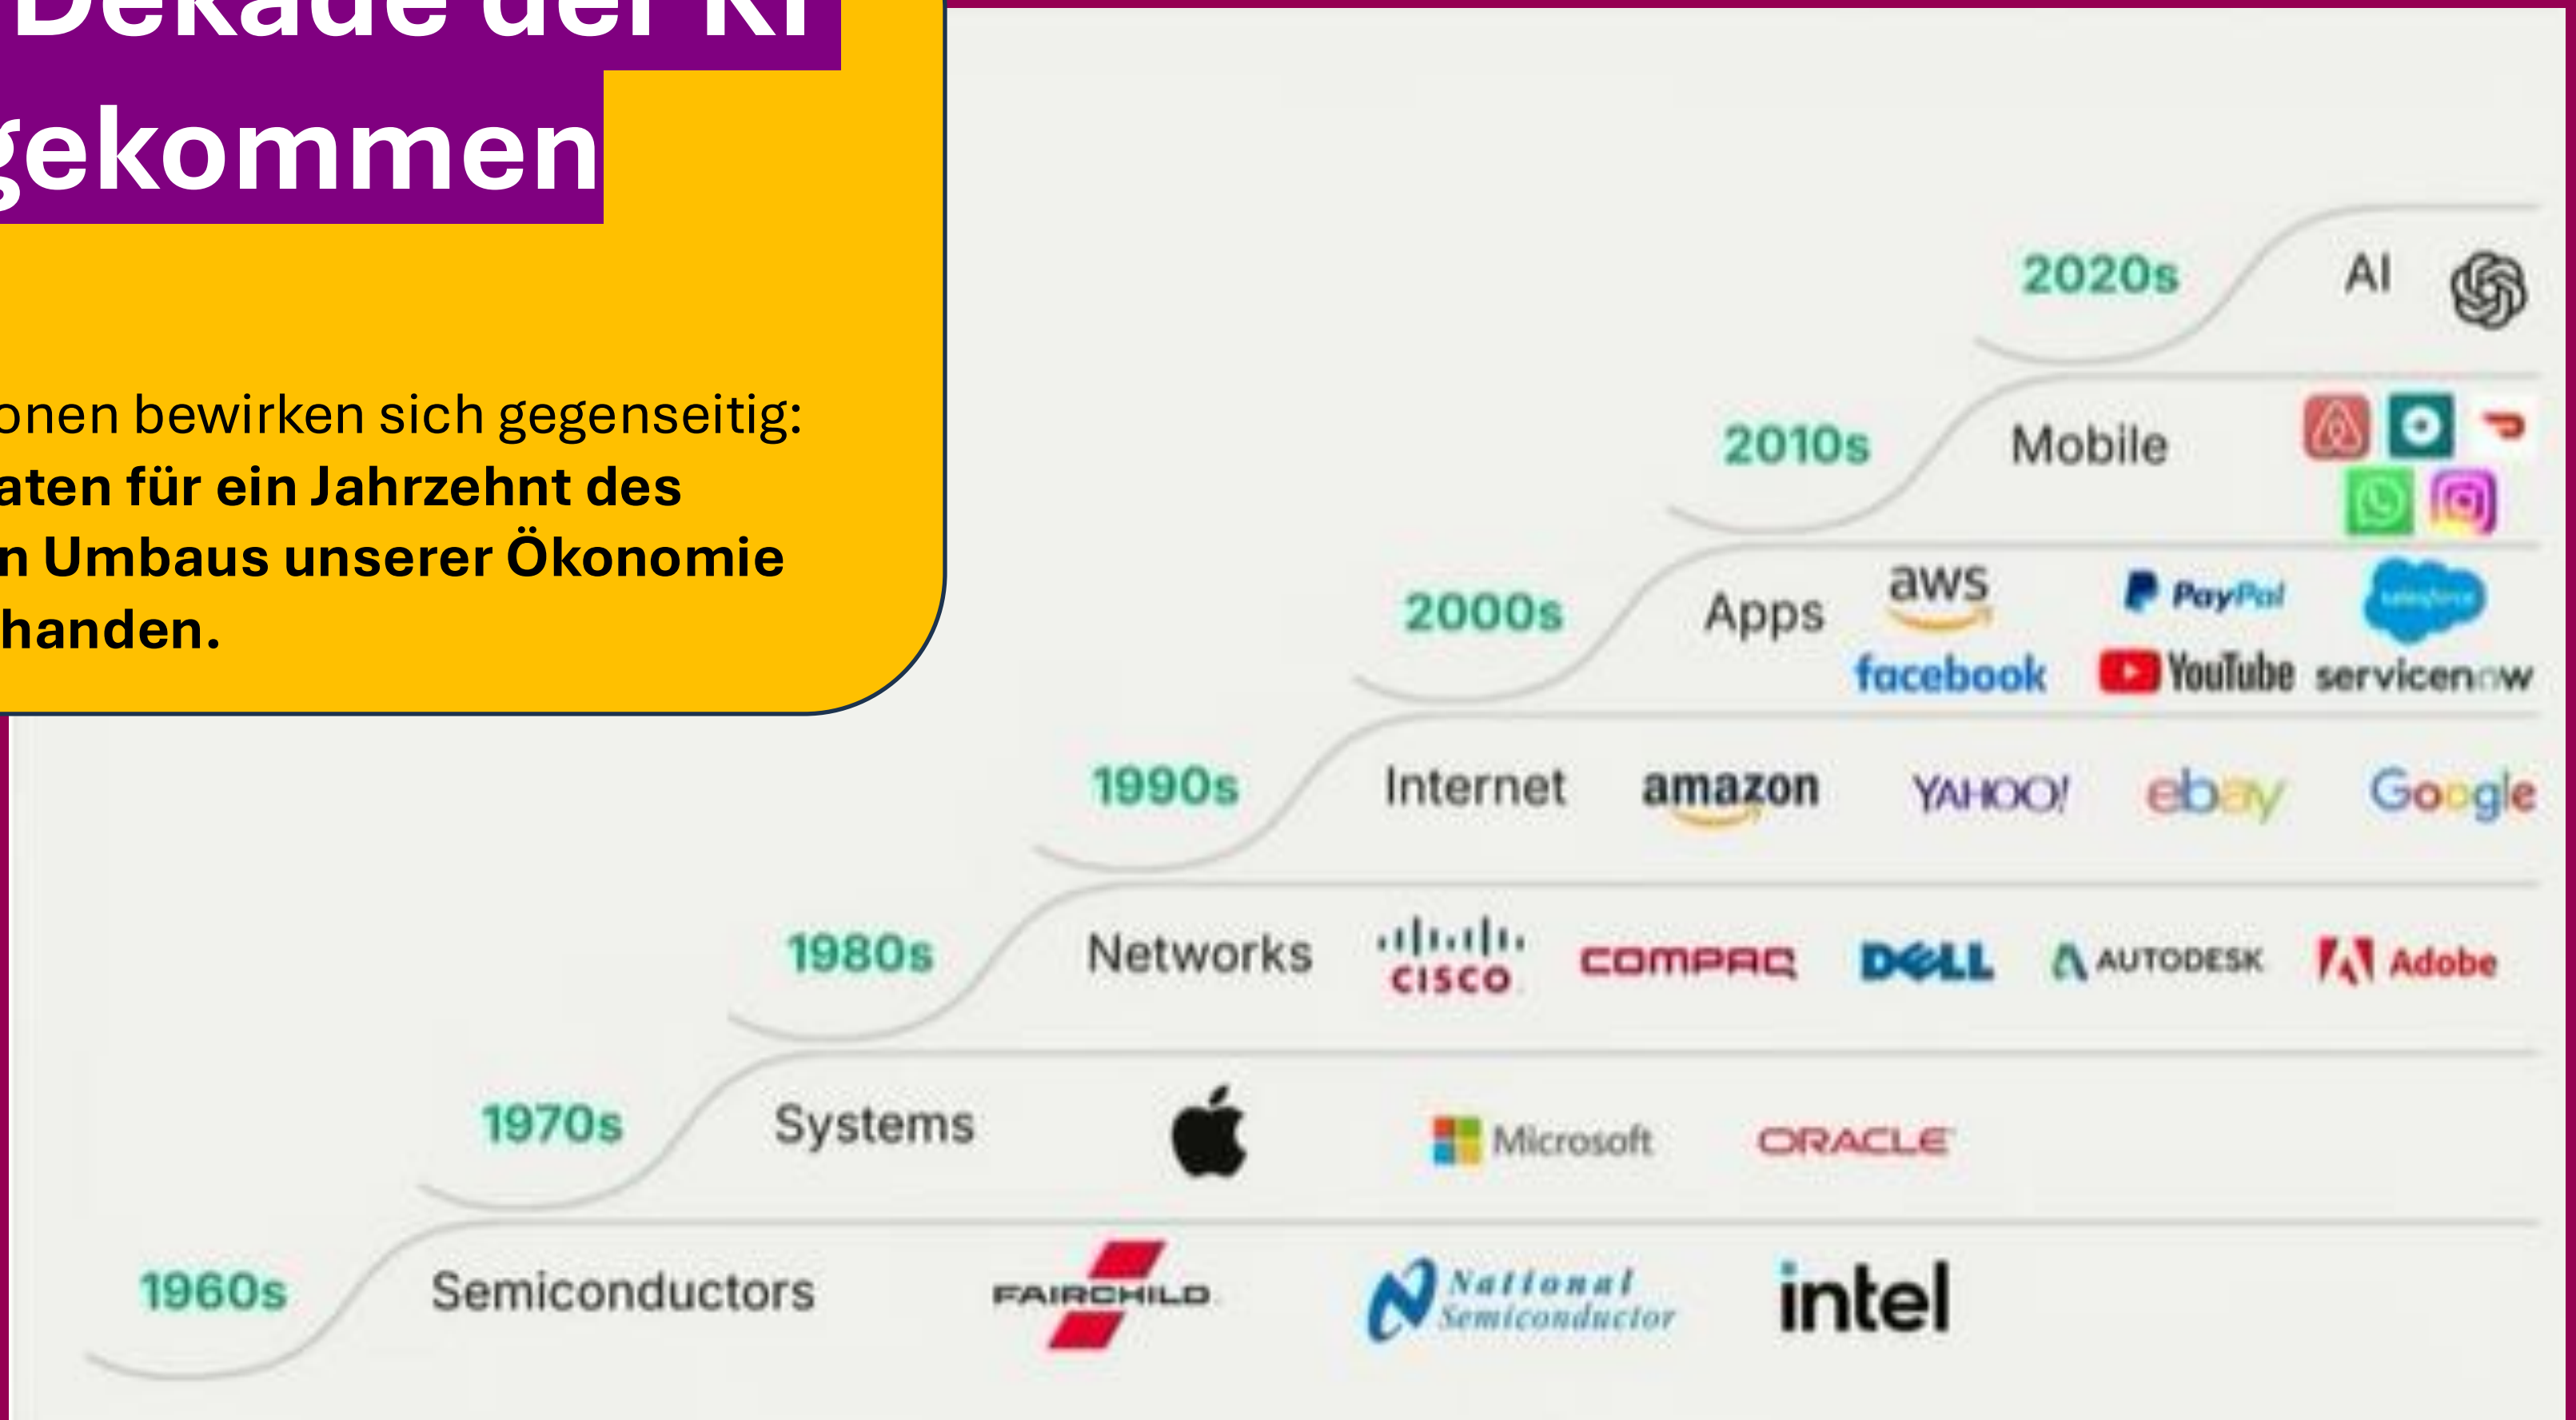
Dekade der KI
gekommen

onen bewirken sich gegenseitig: **aten für ein Jahrzehnt des n Umbaus unserer Ökonomie handen.**

2020s AI

2010s Mobile

2000s Apps aws PayPal salesforce facebook YouTube servicenow

1990s Internet amazon YAHOO! ebay Google

1980s Networks cisco COMPAQ DELL AUTODESK Adobe

1970s Systems Microsoft ORACLE

1960s Semiconductors FAIRCHILD National Semiconductor intel